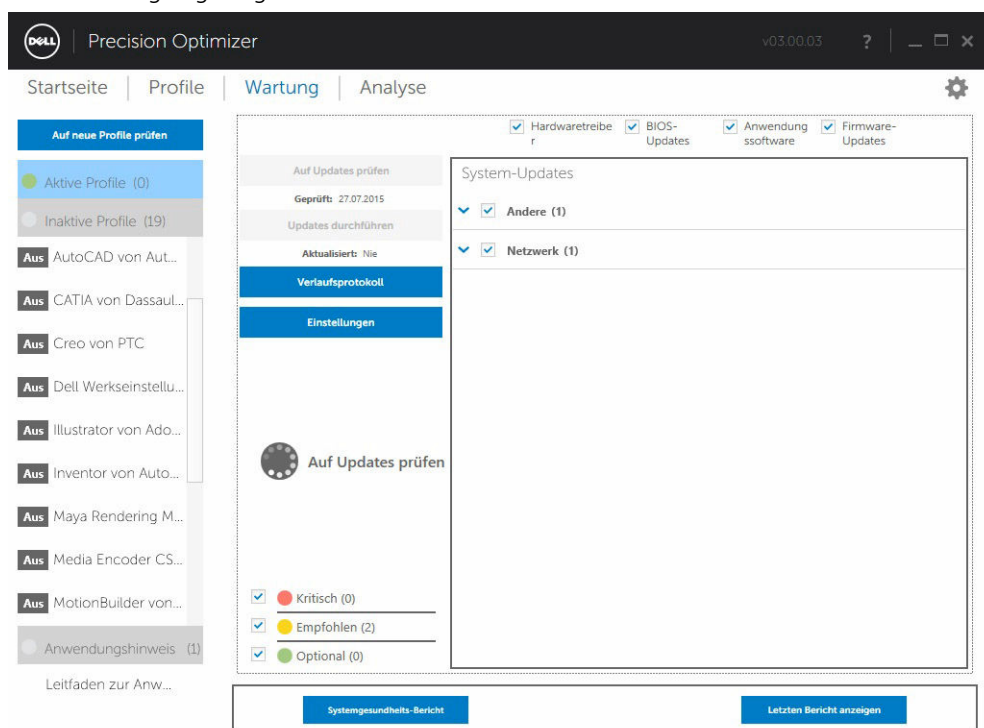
DELL Precision Optimizer v03.00.03 ?

Startseite | Profile | Wartung | Analyse

Auf neue Profile prüfen

Aktive Profile (0)

Inaktive Profile (19)

Aus AutoCAD von Aut...

Aus CATIA von Dassaul...

Aus Creo von PTC

Aus Dell Werkseinstellu...

Aus Illustrator von Ado...

Aus Inventor von Auto...

Aus Maya Rendering M...

Aus Media Encoder CS...

Aus MotionBuilder von...

Anwendungshinweis (1)

Leitfaden zur Anw...

Hardwaretreiber BIOS-Updates Anwendungssoftware Firmware-Updates

Auf Updates prüfen

Geprüft: 27.07.2015

Updates durchführen

Aktualisiert: Nie

Verlaufsprotokoll

Einstellungen

Auf Updates prüfen

Kritisch (0)

Empfohlen (2)

Optional (0)

System-Updates

Andere (1)

Netzwerk (1)

Systemgesundheits-Bericht

Letzten Bericht anzeigen